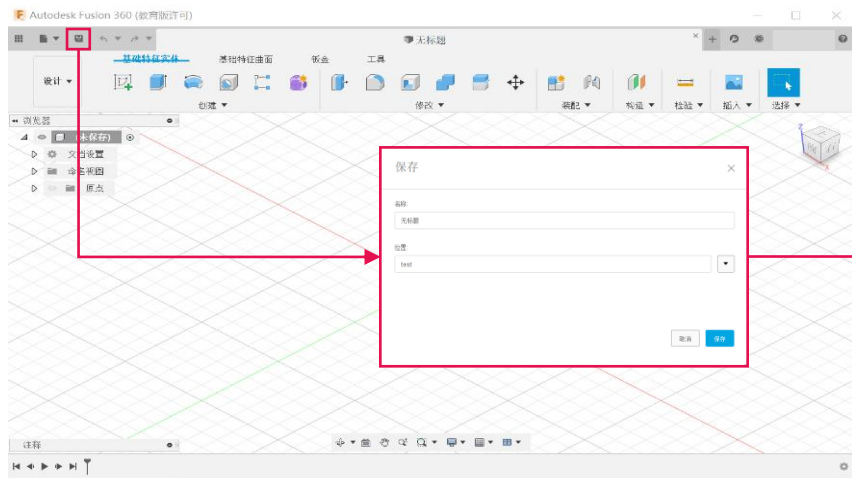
Autodesk Fusion 360 (教育版许可)

无标题

基础特征实体　基础特征曲面　钣金　工具

设计 ▾

创建 ▾　修改 ▾　装配 ▾　构造 ▾　检验 ▾　插入 ▾　选择 ▾

浏览器

(未保存)

文档设置

命名视图

原点

保存

名称:

无标题

位置:

test

取消　保存

注释